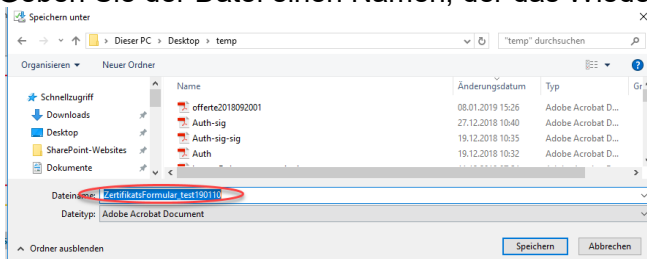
Geben Sie der Datei einen Namen, der das Wiede

Speichern unter

Dieser PC > Desktop > temp

"temp" durchsuchen

Organisieren ▾ Neuer Ordner

Schnellzugriff
Downloads
Desktop
SharePoint-Websites
Dokumente

| Name | Änderungsdatum | Typ | Gr |
|---|---|---|---|
| offerte2018092001 | 08.01.2019 15:26 | Adobe Acrobat D... | |
| Auth-sig | 27.12.2018 10:40 | Adobe Acrobat D... | |
| Auth-sig-sig | 19.12.2018 10:35 | Adobe Acrobat D... | |
| Auth | 19.12.2018 10:32 | Adobe Acrobat D... | |

Dateiname: ZertifikatsFormular_test190110

Dateityp: Adobe Acrobat Document

Ordner ausblenden

Speichern Abbrechen